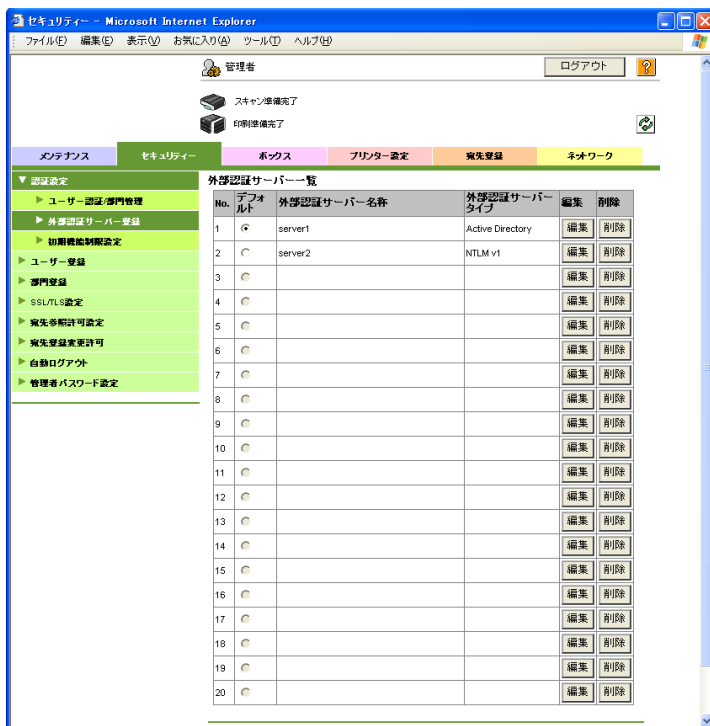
セキュリティー - Microsoft Internet Explorer

ファイル(F) 編集(E) 表示(V) お気に入り(A) ツール(T) ヘルプ(H)

管理者

ログアウト

?

スキャン準備完了

印刷準備完了

メンテナンス | セキュリティー | ボックス | プリンター設定 | 宛先登録 | ネットワーク

▼ 認証設定
► ユーザー認証/部門管理
► 外部認証サーバー登録
► 初期機能制限設定
► ユーザー登録
► 部門登録
► SSL/TLS設定
► 宛先参照許可設定
► 宛先登録変更許可
► 自動ログアウト
► 管理者パスワード設定

外部認証サーバー一覧

| No. | デフォルト | 外部認証サーバー名称 | 外部認証サーバータイプ | 編集 | 削除 |
|---|---|---|---|---|---|
| 1 | ◉ | server1 | Active Directory | 編集 | 削除 |
| 2 | ○ | server2 | NTLM v1 | 編集 | 削除 |
| 3 | ○ | | | 編集 | 削除 |
| 4 | ○ | | | 編集 | 削除 |
| 5 | ○ | | | 編集 | 削除 |
| 6 | ○ | | | 編集 | 削除 |
| 7 | ○ | | | 編集 | 削除 |
| 8 | ○ | | | 編集 | 削除 |
| 9 | ○ | | | 編集 | 削除 |
| 10 | ○ | | | 編集 | 削除 |
| 11 | ○ | | | 編集 | 削除 |
| 12 | ○ | | | 編集 | 削除 |
| 13 | ○ | | | 編集 | 削除 |
| 14 | ○ | | | 編集 | 削除 |
| 15 | ○ | | | 編集 | 削除 |
| 16 | ○ | | | 編集 | 削除 |
| 17 | ○ | | | 編集 | 削除 |
| 18 | ○ | | | 編集 | 削除 |
| 19 | ○ | | | 編集 | 削除 |
| 20 | ○ | | | 編集 | 削除 |